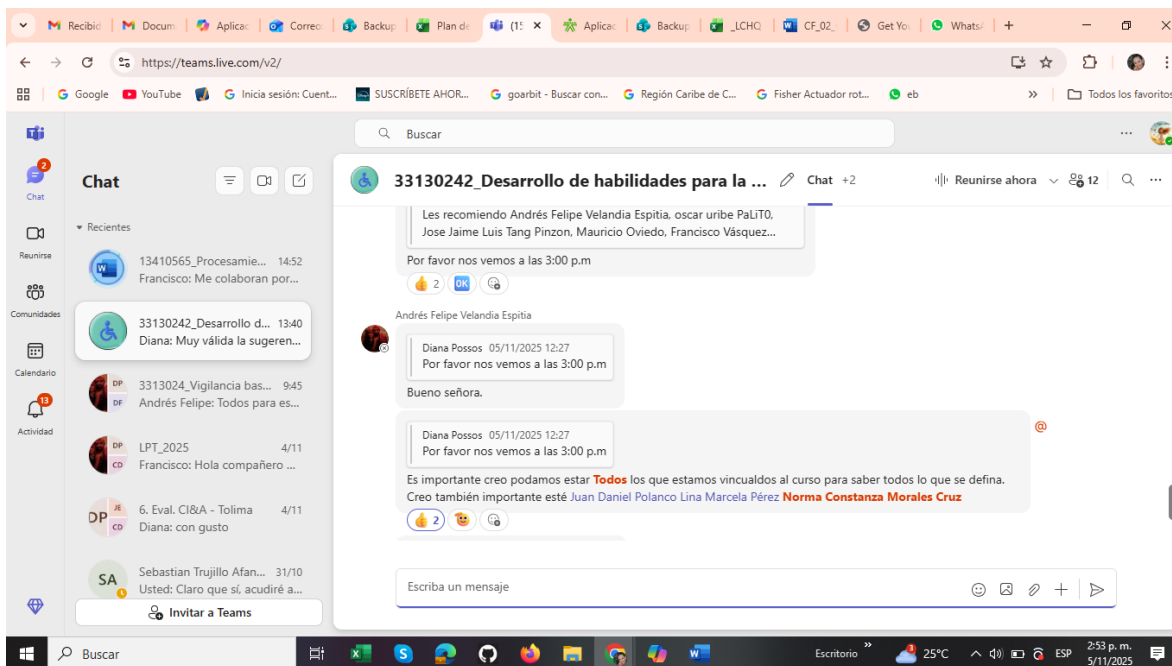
M Recibid | M Docum | Aplicac | Correo | Backup | Plan de | (15 × | Aplicac | Backup | _LCHQ | CF_02_ | Get You | WhatsA | +

https://teams.live.com/v2/

Google | YouTube | Inicia sesión: Cuent... | SUSCRÍBETE AHOR... | goarbit - Buscar con... | Región Caribe de C... | Fisher Actuador rot... | eb | » | Todos los favoritos

Buscar

Chat
Reunirse
Comunidades
Calendario
Actividad

Chat

Recientes

13410565_Procesamie... 14:52
Francisco: Me colaboran por...

33130242_Desarrollo d... 13:40
Diana: Muy válida la sugeren...

3313024_Vigilancia bas... 9:45
Andrés Felipe: Todos para es...

LPT_2025 4/11
Francisco: Hola compañero ...

6. Eval. CI&A - Tolima 4/11
Diana: con gusto

Sebastian Trujillo Afan... 31/10
Usted: Claro que sí, acudiré a...

Invitar a Teams

33130242_Desarrollo de habilidades para la ... Chat +2 Reunirse ahora 12

Les recomiendo Andrés Felipe Velandia Espitia, oscar uribe PaLiT0, Jose Jaime Luis Tang Pinzon, Mauricio Oviedo, Francisco Vásquez...

Por favor nos vemos a las 3:00 p.m

2 OK

Andrés Felipe Velandia Espitia

Diana Possos 05/11/2025 12:27
Por favor nos vemos a las 3:00 p.m

Bueno señora.

Diana Possos 05/11/2025 12:27
Por favor nos vemos a las 3:00 p.m

Es importante creo podamos estar Todos los que estamos vincualdos al curso para saber todos lo que se defina.
Creo también importante esté Juan Daniel Polanco Lina Marcela Pérez Norma Constanza Morales Cruz

2

Escriba un mensaje

Buscar Escritorio 25°C ESP 2:53 p. m. 5/11/2025